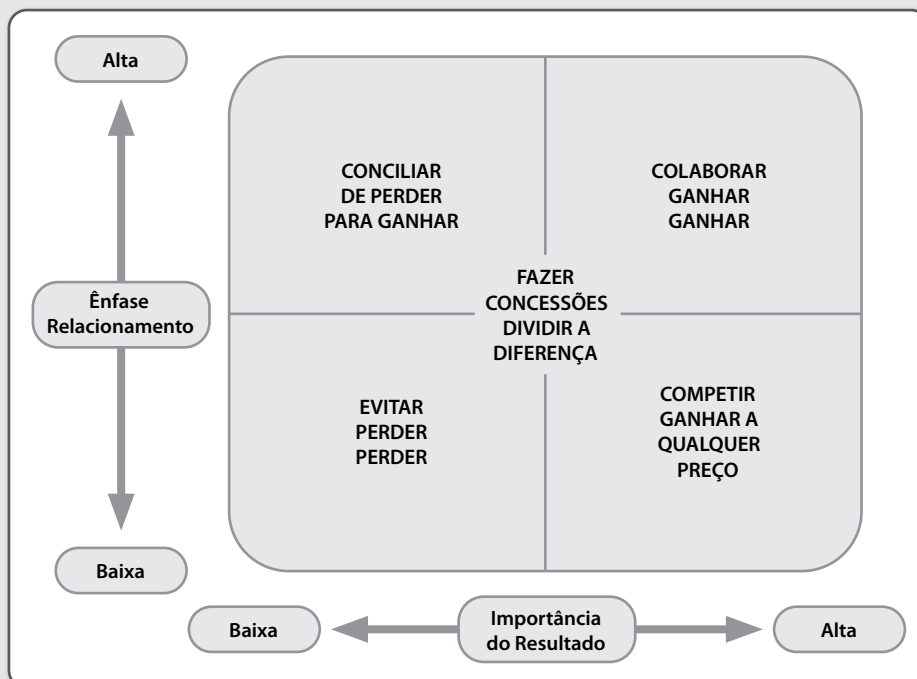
Alta

CONCILIAR
DE PERDER
PARA GANHAR

COLABORAR
GANHAR
GANHAR

Ênfase
Relacionamento

FAZER
CONCESSÕES
DIVIDIR A
DIFERENÇA

EVITAR
PERDER
PERDER

COMPETIR
GANHAR A
QUALQUER
PREÇO

Baixa

Baixa

Importância
do Resultado

Alta